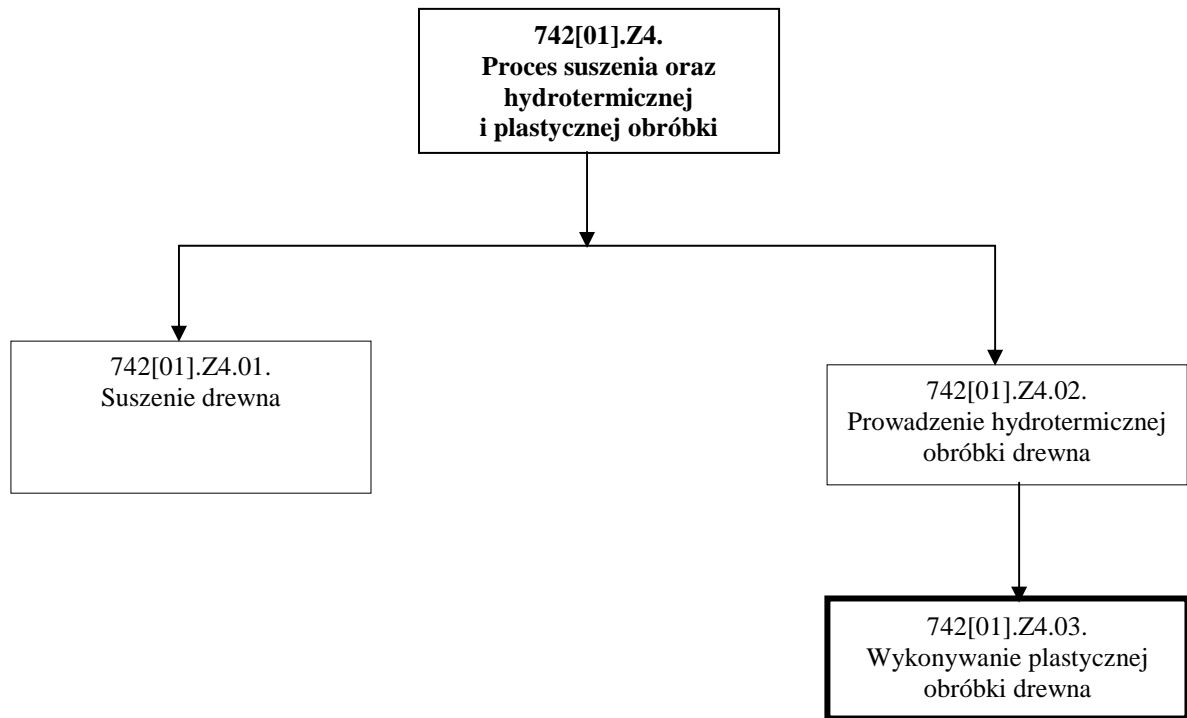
742[01].Z4.
Proces suszenia oraz hydrotermicznej i plastycznej obróbki

742[01].Z4.01.
Suszenie drewna

742[01].Z4.02.
Prowadzenie hydrotermicznej obróbki drewna

742[01].Z4.03.
Wykonywanie plastycznej obróbki drewna